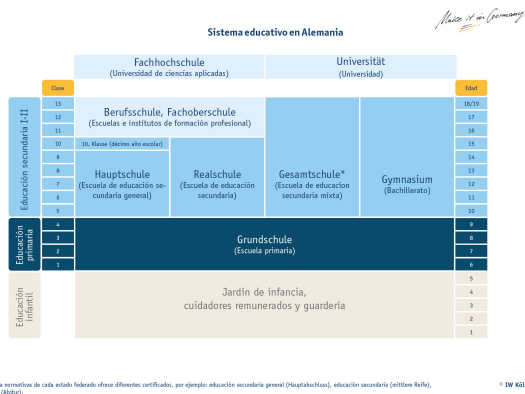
Sistema educativo en Alemania

Make it in Germany

Fachhochschule
(Universidad de ciencias aplicadas)

Universität
(Universidad)

Clase

Edad

Educación secundaria I-II

13
12
11
10
9
8
7
6
5

Berufsschule, Fachoberschule
(Escuelas e institutos de formación profesional)

10. Klasse (décimo año escolar)

Hauptschule
(Escuela de educación secundaria general)

Realschule
(Escuela de educación secundaria)

Gesamtschule*
(Escuela de educacion secundaria mixta)

Gymnasium
(Bachillerato)

18/19
17
16
15
14
13
12
11
10

Educación primaria

4
3
2
1

Grundschule
(Escuela primaria)

9
8
7
6

Educación infantil

Jardín de infancia,
cuidadores remunerados y guardería

5
4
3
2
1

a normativas de cada estado federado ofrece diferentes certificados, por ejemplo: educación secundaria general (Hauptabschluss), educación secundaria (mittlere Reife), (Abitur).

© IW KGI